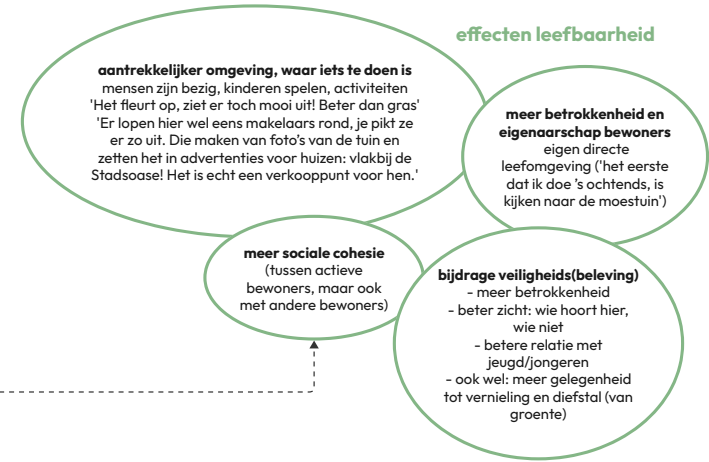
effecten leefbaarheid

aantrekkelijker omgeving, waar iets te doen is
mensen zijn bezig, kinderen spelen, activiteiten 'Het fleurt op, ziet er toch mooi uit! Beter dan gras' 'Er lopen hier wel eens makelaars rond, je pikt ze er zo uit. Die maken van foto's van de tuin en zetten het in advertenties voor huizen: vlakbij de Stadsoase! Het is echt een verkooppunt voor hen.'

meer betrokkenheid en eigenaarschap bewoners
eigen directe leefomgeving ('het eerste dat ik doe 's ochtends, is kijken naar de moestuin')

meer sociale cohesie
(tussen actieve bewoners, maar ook met andere bewoners)

bijdrage veiligheids(beleving)
- meer betrokkenheid
- beter zicht: wie hoort hier, wie niet
- betere relatie met jeugd/jongeren
- ook wel: meer gelegenheid tot vernieling en diefstal (van groente)